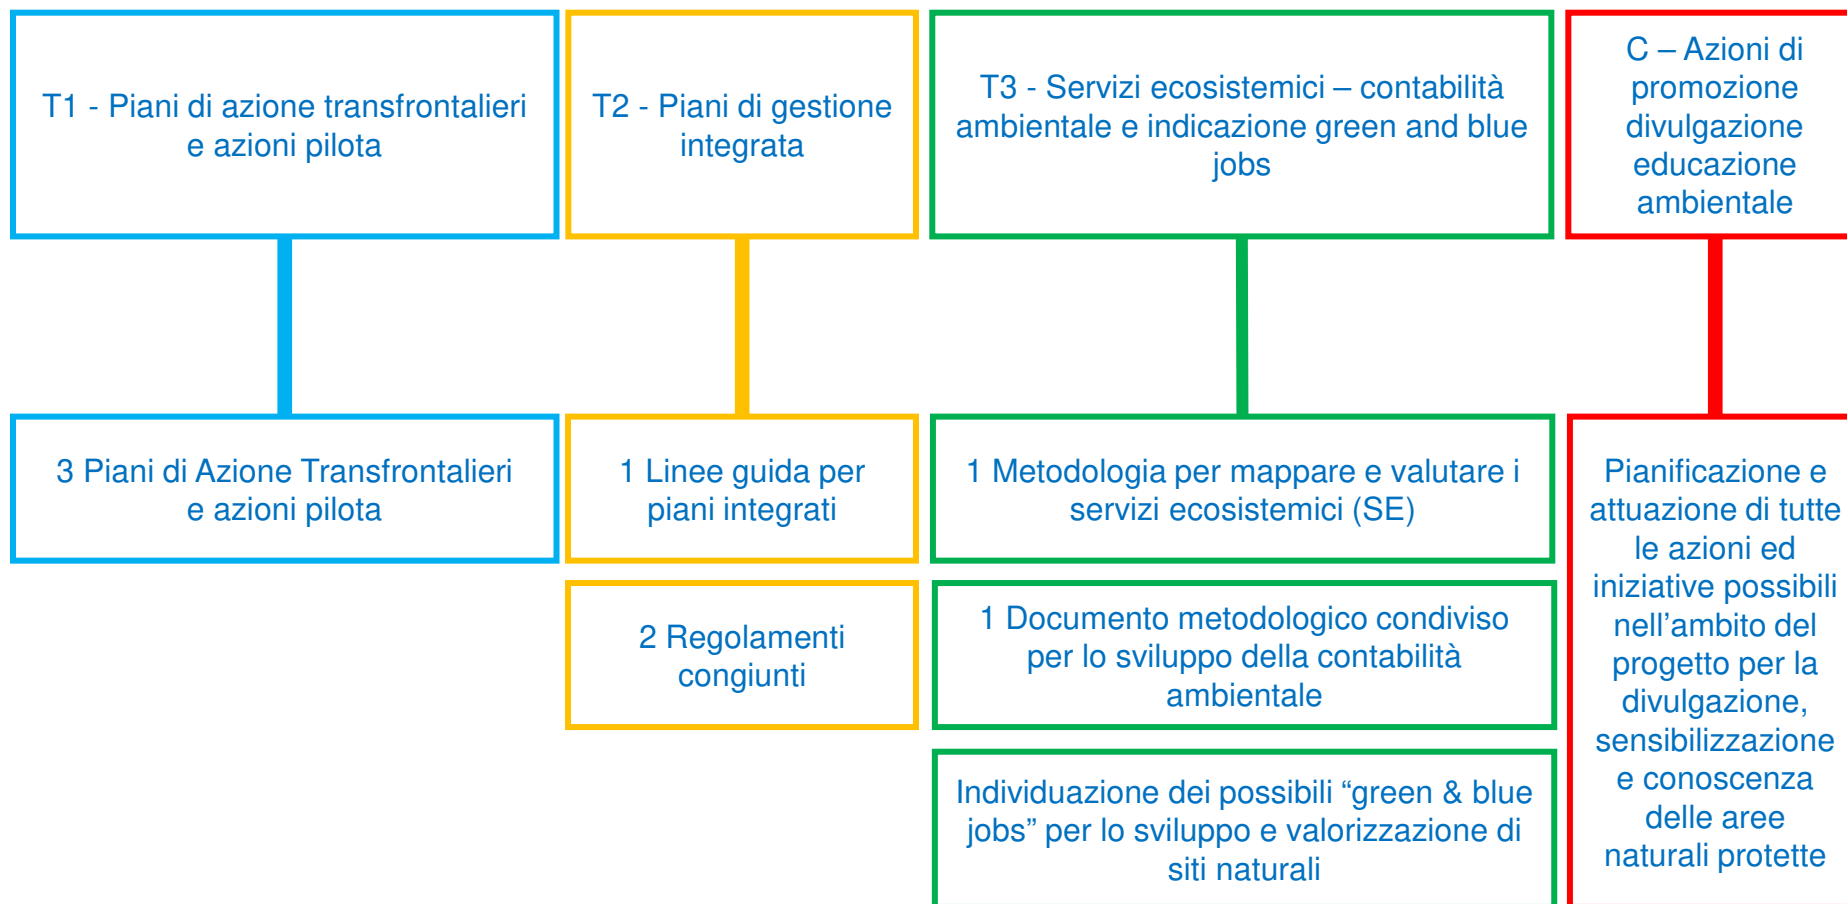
T1 - Piani di azione transfrontalieri e azioni pilota

3 Piani di Azione Transfrontalieri e azioni pilota

T2 - Piani di gestione integrata

1 Linee guida per piani integrati

2 Regolamenti congiunti

T3 - Servizi ecosistemici – contabilità ambientale e indicazione green and blue jobs

1 Metodologia per mappare e valutare i servizi ecosistemici (SE)

1 Documento metodologico condiviso per lo sviluppo della contabilità ambientale

Individuazione dei possibili “green & blue jobs” per lo sviluppo e valorizzazione di siti naturali

C – Azioni di promozione divulgazione educazione ambientale

Pianificazione e attuazione di tutte le azioni ed iniziative possibili nell’ambito del progetto per la divulgazione, sensibilizzazione e conoscenza delle aree naturali protette